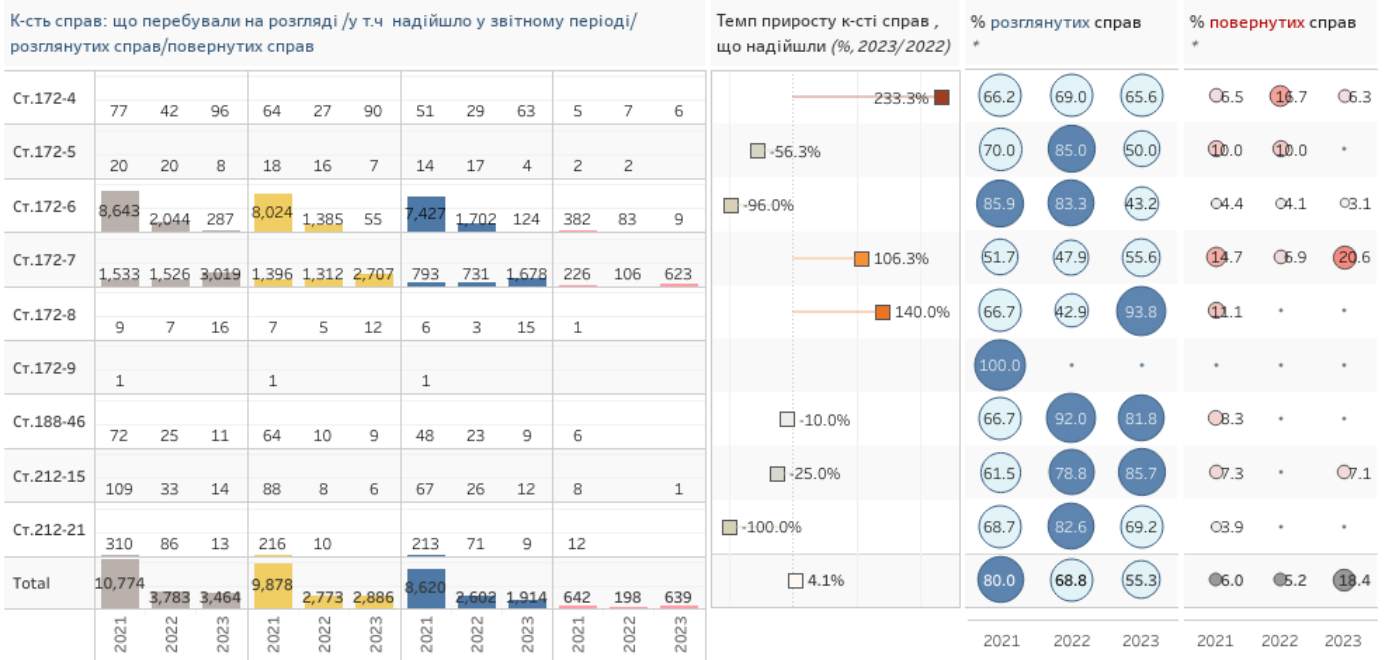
К-сть справ: що перебували на розгляді /у т.ч надійшло у звітному періоді/ розглянутих справ/повернутих справ

Темп приросту к-сті справ , що надійшли (%, 2023/2022)

% розглянутих справ *

% повернутих справ *

| | 2021 | 2022 | 2023 | 2021 | 2022 | 2023 | 2021 | 2022 | 2023 | 2021 | 2022 | 2023 | Темп | % розгл. 2021 | 2022 | 2023 | % поверн. 2021 | 2022 | 2023 |
|---|---|---|---|---|---|---|---|---|---|---|---|---|---|---|---|---|---|---|---|
| Ст.172-4 | 77 | 42 | 96 | 64 | 27 | 90 | 51 | 29 | 63 | 5 | 7 | 6 | 233.3% | 66.2 | 69.0 | 65.6 | 6.5 | 16.7 | 6.3 |
| Ст.172-5 | 20 | 20 | 8 | 18 | 16 | 7 | 14 | 17 | 4 | 2 | 2 | | -56.3% | 70.0 | 85.0 | 50.0 | 10.0 | 10.0 | • |
| Ст.172-6 | 8,643 | 2,044 | 287 | 8,024 | 1,385 | 55 | 7,427 | 1,702 | 124 | 382 | 83 | 9 | -96.0% | 85.9 | 83.3 | 43.2 | 4.4 | 4.1 | 3.1 |
| Ст.172-7 | 1,533 | 1,526 | 3,019 | 1,396 | 1,312 | 2,707 | 793 | 731 | 1,678 | 226 | 106 | 623 | 106.3% | 51.7 | 47.9 | 55.6 | 14.7 | 6.9 | 20.6 |
| Ст.172-8 | 9 | 7 | 16 | 7 | 5 | 12 | 6 | 3 | 15 | 1 | | | 140.0% | 66.7 | 42.9 | 93.8 | 11.1 | • | • |
| Ст.172-9 | 1 | | | 1 | | | 1 | | | | | | | 100.0 | • | • | • | • | • |
| Ст.188-46 | 72 | 25 | 11 | 64 | 10 | 9 | 48 | 23 | 9 | 6 | | | -10.0% | 66.7 | 92.0 | 81.8 | 8.3 | • | • |
| Ст.212-15 | 109 | 33 | 14 | 88 | 8 | 6 | 67 | 26 | 12 | 8 | | 1 | -25.0% | 61.5 | 78.8 | 85.7 | 7.3 | • | 7.1 |
| Ст.212-21 | 310 | 86 | 13 | 216 | 10 | | 213 | 71 | 9 | 12 | | | -100.0% | 68.7 | 82.6 | 69.2 | 3.9 | • | • |
| Total | 10,774 | 3,783 | 3,464 | 9,878 | 2,773 | 2,886 | 8,620 | 2,602 | 1,914 | 642 | 198 | 639 | 4.1% | 80.0 | 68.8 | 55.3 | 6.0 | 5.2 | 18.4 |